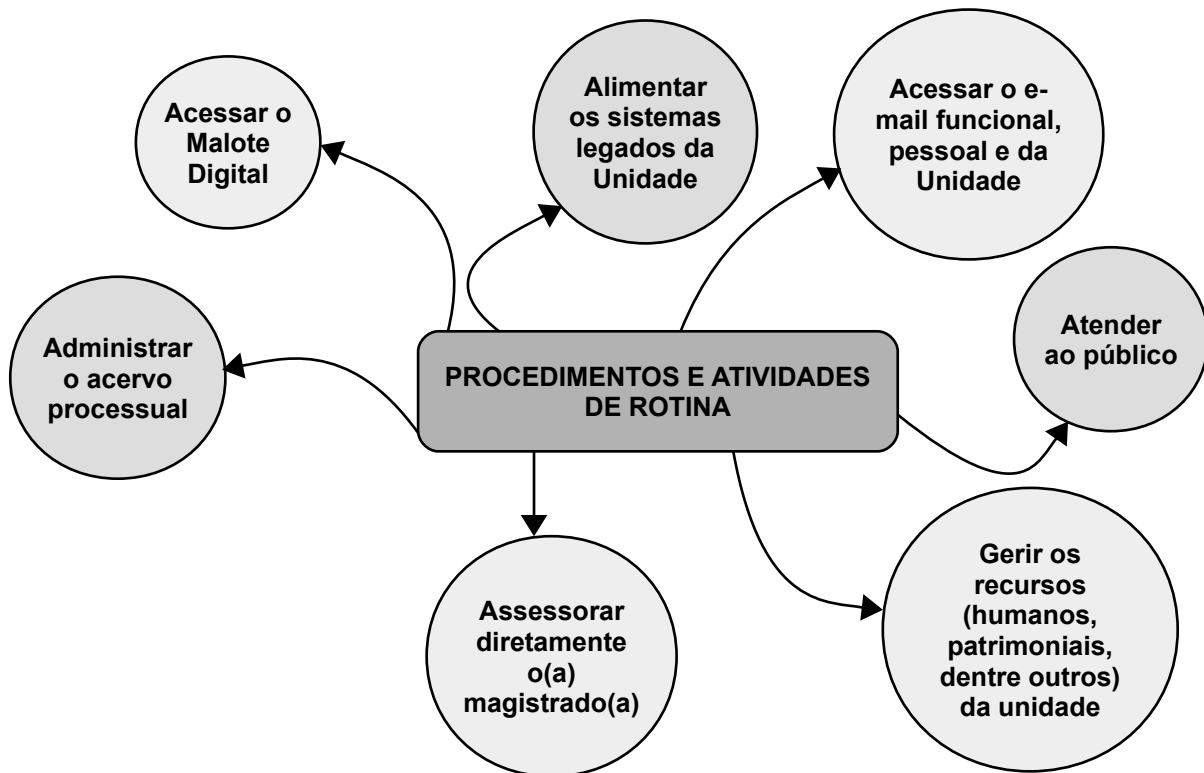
PROCEDIMENTOS E ATIVIDADES DE ROTINA

Acessar o Malote Digital

Alimentar os sistemas legados da Unidade

Acessar o e-mail funcional, pessoal e da Unidade

Administrar o acervo processual

Atender ao público

Assessorar diretamente o(a) magistrado(a)

Gerir os recursos (humanos, patrimoniais, dentre outros) da unidade